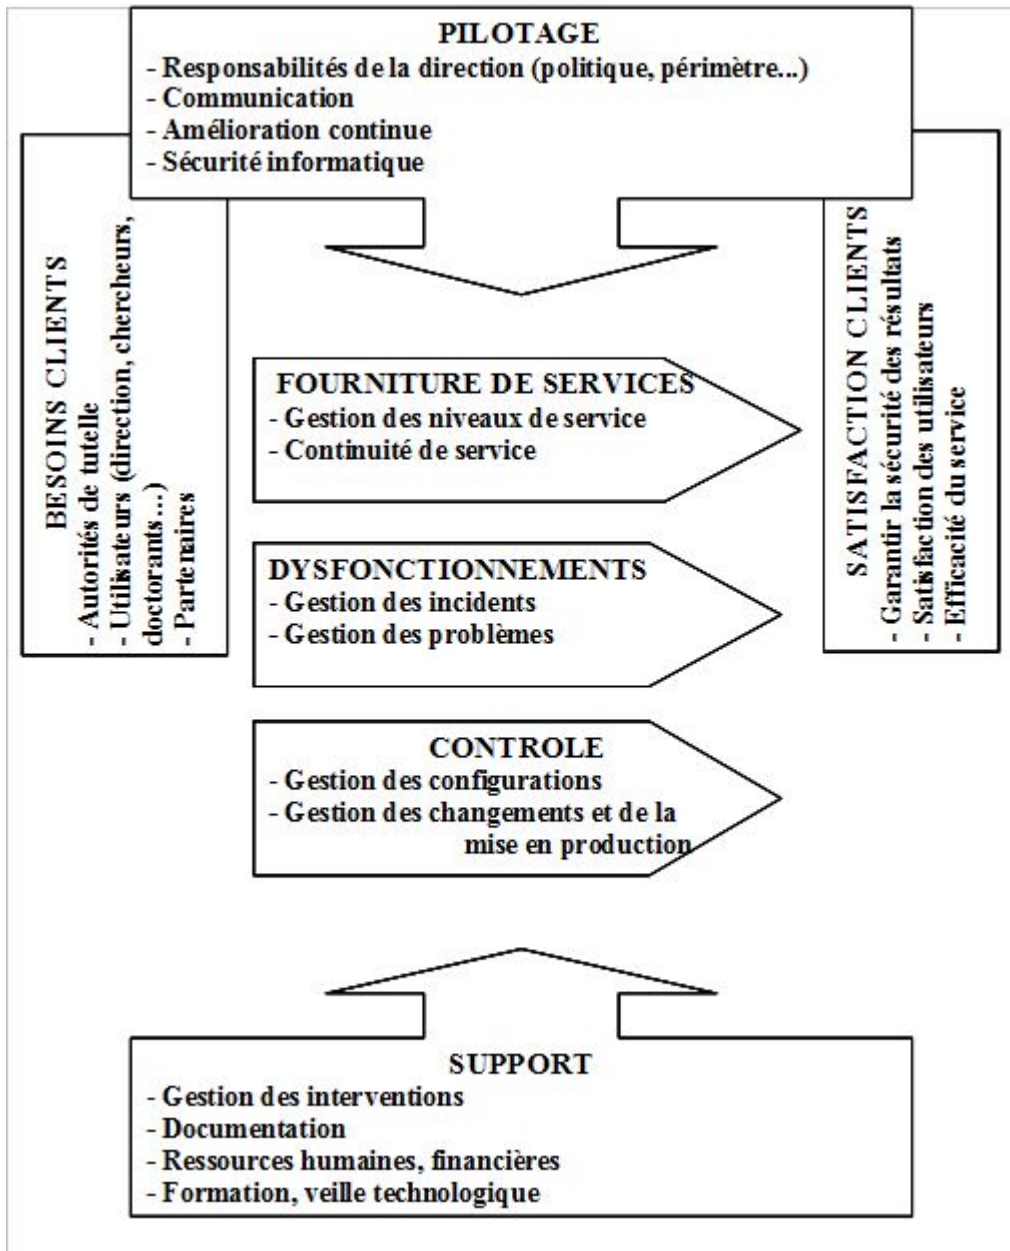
PILOTAGE
- Responsabilités de la direction (politique, périmètre...)
- Communication
- Amélioration continue
- Sécurité informatique

BESOINS CLIENTS
- Autorités de tutelle
- Utilisateurs (direction, chercheurs, doctorants…)
- Partenaires

FOURNITURE DE SERVICES
- Gestion des niveaux de service
- Continuité de service

DYSFONCTIONNEMENTS
- Gestion des incidents
- Gestion des problèmes

CONTROLE
- Gestion des configurations
- Gestion des changements et de la mise en production

SATISFACTION CLIENTS
- Garantir la sécurité des résultats
- Satisfaction des utilisateurs
- Efficacité du service

SUPPORT
- Gestion des interventions
- Documentation
- Ressources humaines, financières
- Formation, veille technologique